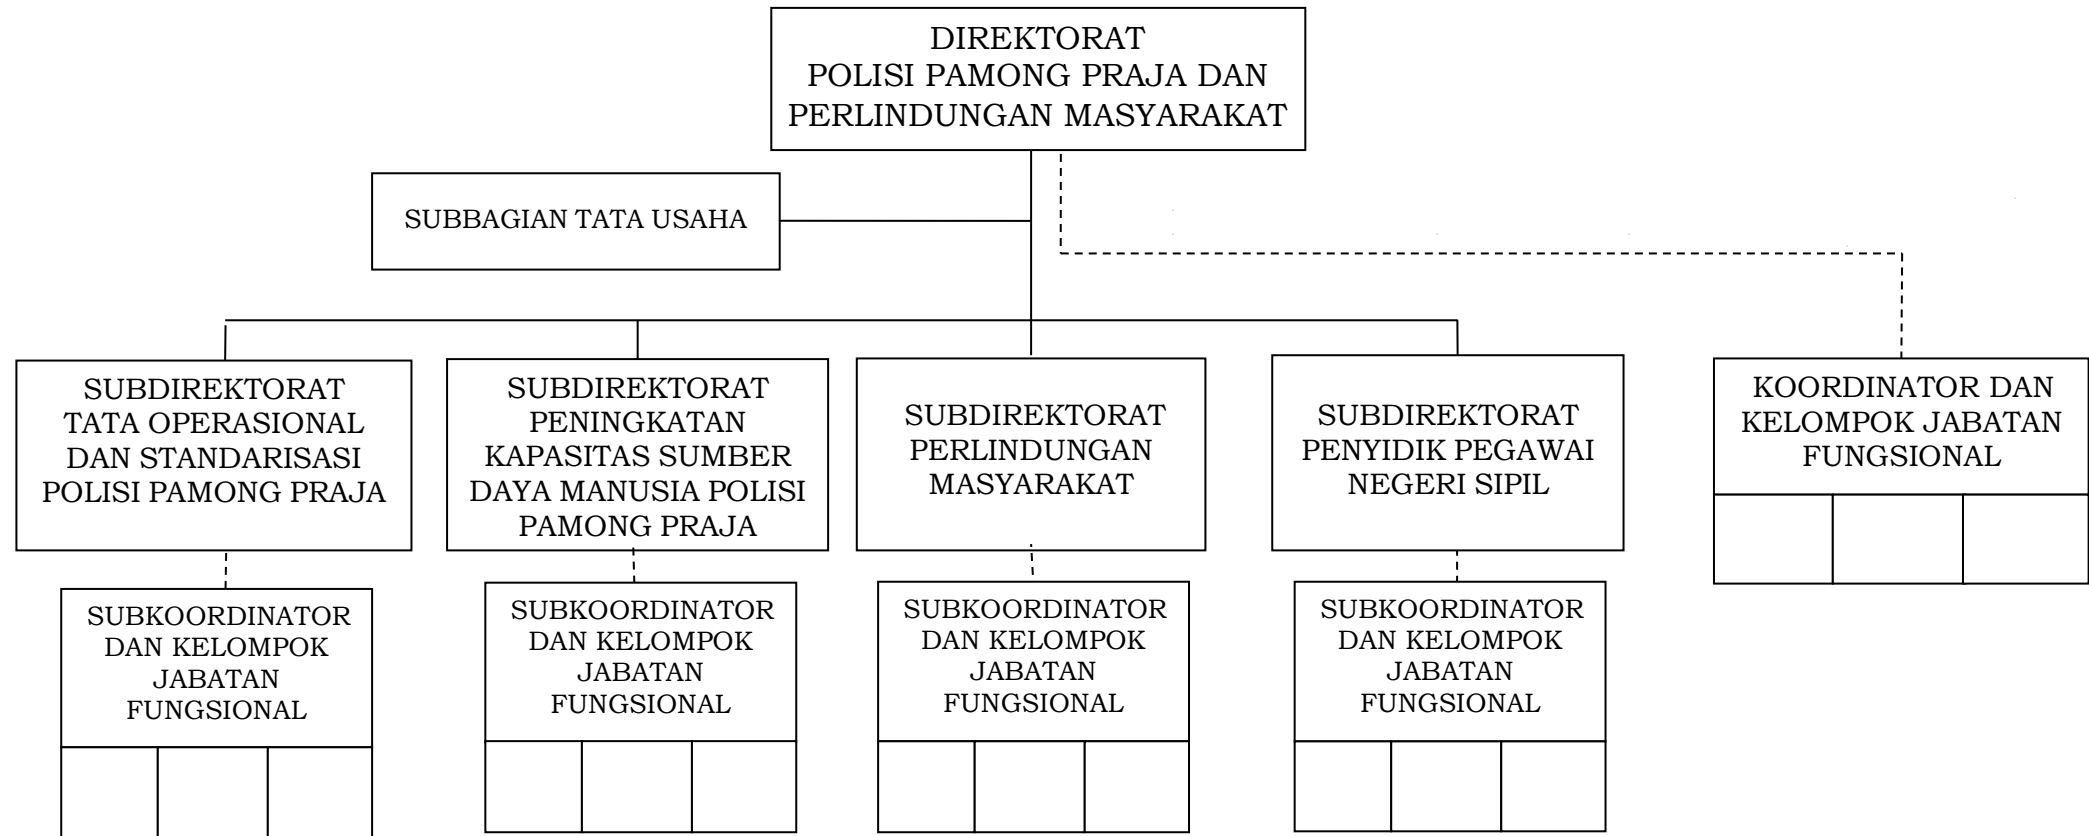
DIREKTORAT
POLISI PAMONG PRAJA DAN
PERLINDUNGAN MASYARAKAT

SUBBAGIAN TATA USAHA

SUBDIREKTORAT
TATA OPERASIONAL
DAN STANDARISASI
POLISI PAMONG PRAJA

SUBKOORDINATOR
DAN KELOMPOK
JABATAN
FUNGSIONAL

SUBDIREKTORAT
PENINGKATAN
KAPASITAS SUMBER
DAYA MANUSIA POLISI
PAMONG PRAJA

SUBKOORDINATOR
DAN KELOMPOK
JABATAN
FUNGSIONAL

SUBDIREKTORAT
PERLINDUNGAN
MASYARAKAT

SUBKOORDINATOR
DAN KELOMPOK
JABATAN
FUNGSIONAL

SUBDIREKTORAT
PENYIDIK PEGAWAI
NEGERI SIPIL

SUBKOORDINATOR
DAN KELOMPOK
JABATAN
FUNGSIONAL

KOORDINATOR DAN
KELOMPOK JABATAN
FUNGSIONAL